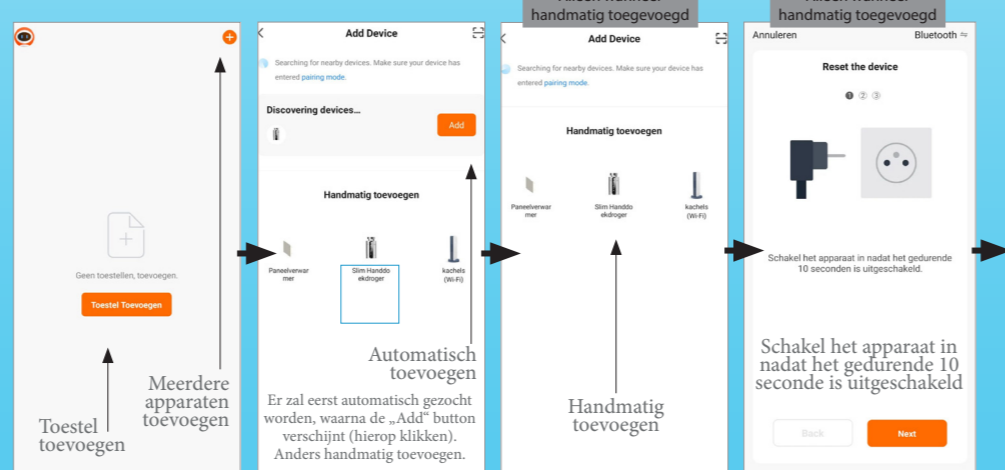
Geen toestellen, toevoegen.

Toestel Toevoegen

Toestel toevoegen

Meerdere apparaten toevoegen

Add Device

Searching for nearby devices. Make sure your device has entered pairing mode.

Discovering devices...

Add

Handmatig toevoegen

Paneelverwarmer

Slim Handdoekdroger

kachels (Wi-Fi)

Automatisch toevoegen

Er zal eerst automatisch gezocht worden, waarna de „Add" button verschijnt (hierop klikken). Anders handmatig toevoegen.

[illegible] handmatig toegevoegd

Add Device

Searching for nearby devices. Make sure your device has entered pairing mode.

Handmatig toevoegen

Paneelverwarmer

Slim Handdoekdroger

kachels (Wi-Fi)

Handmatig toevoegen

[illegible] handmatig toegevoegd

Annuleren

Bluetooth

Reset the device

1 2 3

Schakel het apparaat in nadat het gedurende 10 seconden is uitgeschakeld.

Schakel het apparaat in nadat het gedurende 10 seconde is uitgeschakeld

Back

Next